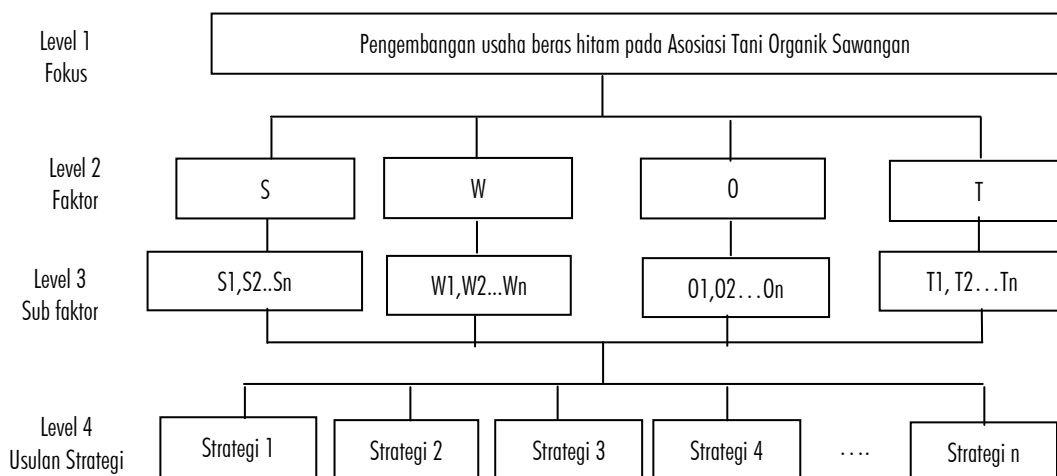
Level 1
Fokus

Pengembangan usaha beras hitam pada Asosiasi Tani Organik Sawangan

Level 2
Faktor

S

W

O

T

Level 3
Sub faktor

S1,S2..Sn

W1,W2...Wn

O1,O2…On

T1, T2…Tn

Level 4
Usulan Strategi

Strategi 1

Strategi 2

Strategi 3

Strategi 4

….

Strategi n